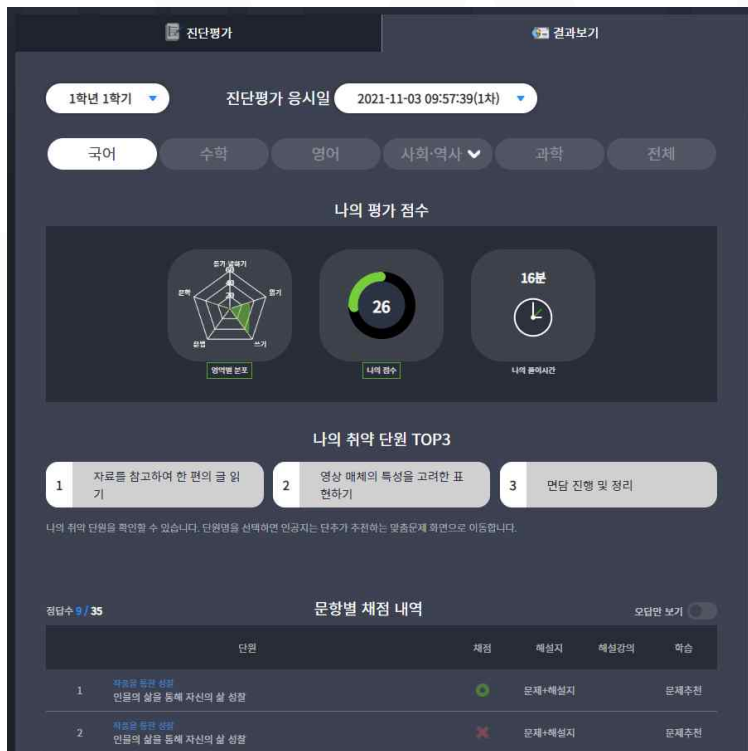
진단평가

결과보기

1학년 1학기

진단평가 응시일 2021-11-03 09:57:39(1차)

국어 수학 영어 사회·역사 과학 전체

나의 평가 점수

듣기·말하기

읽기

쓰기

문법

문학

60

40

20

영역별 분포

26

나의 점수

16분

나의 풀이시간

나의 취약 단원 TOP3

1 자료를 참고하여 한 편의 글 읽기

2 영상 매체의 특성을 고려한 표현하기

3 면담 진행 및 정리

나의 취약 단원을 확인할 수 있습니다. 단원명을 선택하면 인공지능 단추가 추천하는 맞춤문제 화면으로 이동합니다.

정답수 9 / 35

문항별 채점 내역

오답만 보기

| | 단원 | 채점 | 해설지 | 해설강의 | 학습 |
|---|---|---|---|---|---|
| 1 | 작품을 통한 성찰<br>인물의 삶을 통해 자신의 삶 성찰 | | 문제+해설지 | | 문제추천 |
| 2 | 작품을 통한 성찰<br>인물의 삶을 통해 자신의 삶 성찰 | | 문제+해설지 | | 문제추천 |